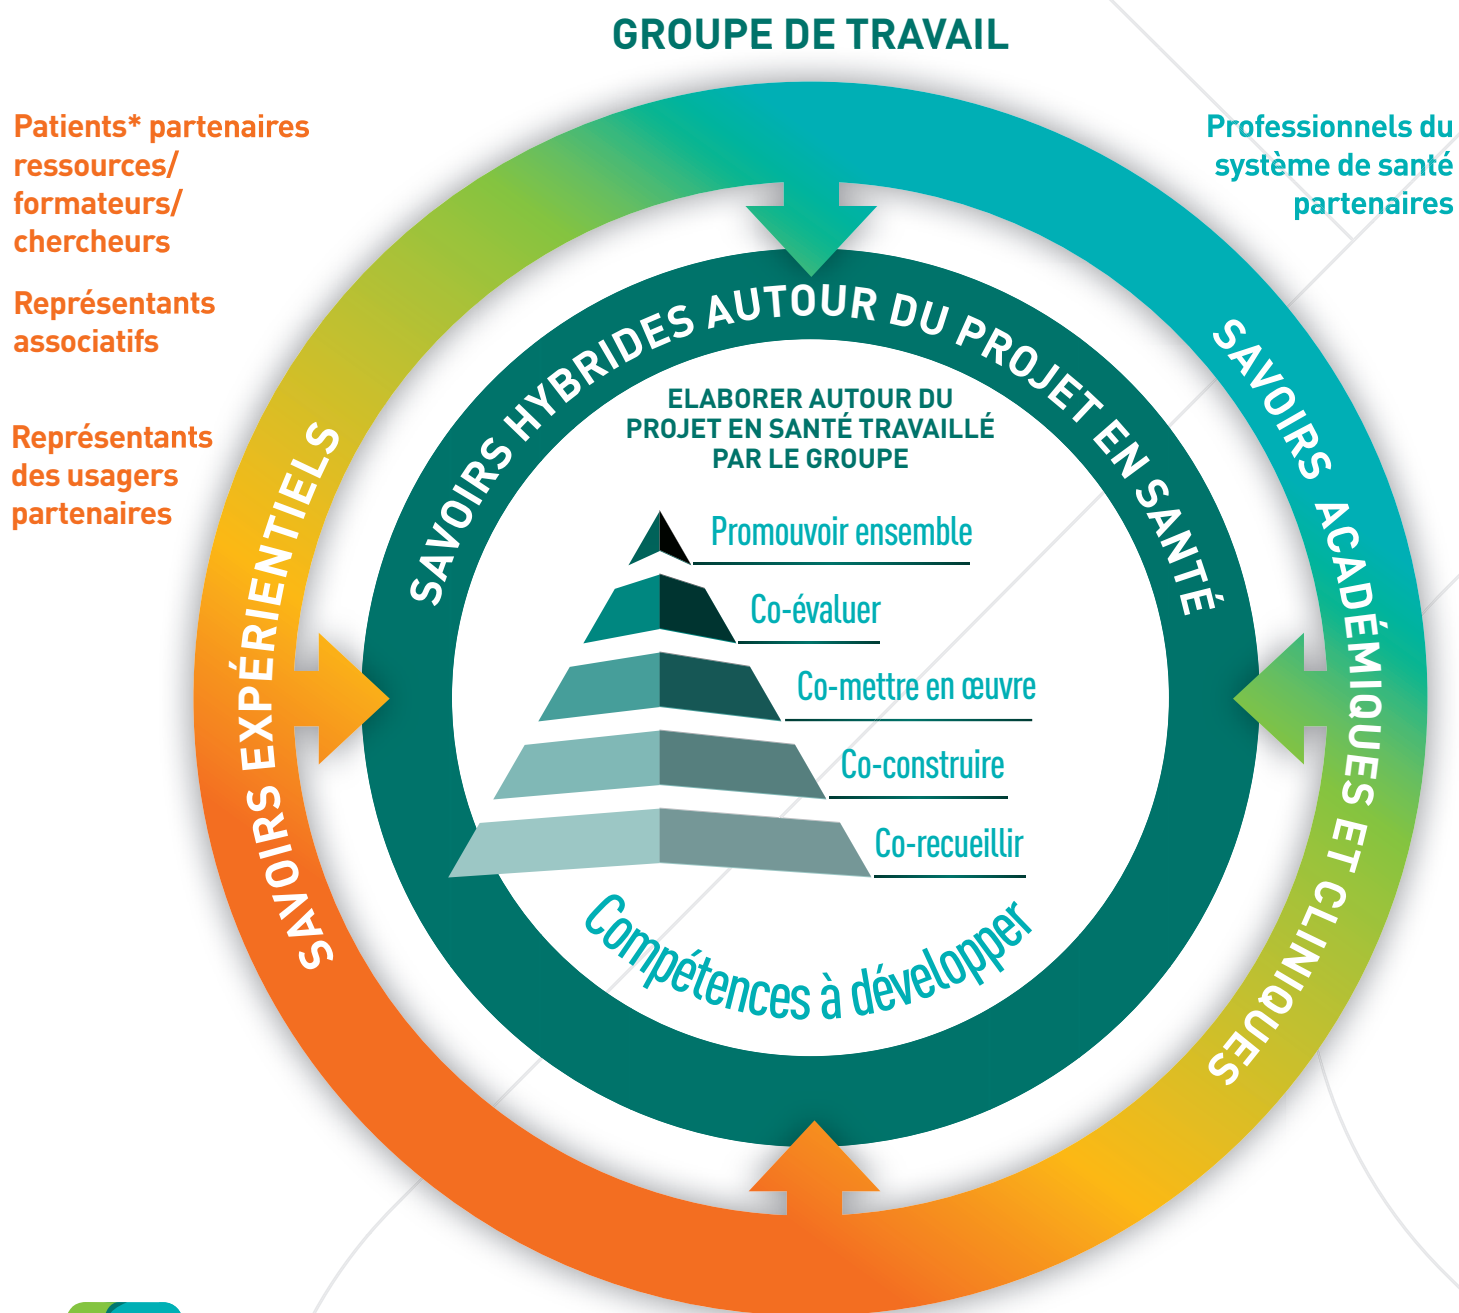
GROUPE DE TRAVAIL

Patients* partenaires ressources/ formateurs/ chercheurs

Représentants associatifs

Représentants des usagers partenaires

Professionnels du système de santé partenaires

SAVOIRS EXPÉRIENTIELS

SAVOIRS HYBRIDES AUTOUR DU PROJET EN SANTÉ

SAVOIRS ACADÉMIQUES ET CLINIQUES

ELABORER AUTOUR DU PROJET EN SANTÉ TRAVAILLÉ PAR LE GROUPE

Promouvoir ensemble

Co-évaluer

Co-mettre en œuvre

Co-construire

Co-recueillir

Compétences à développer